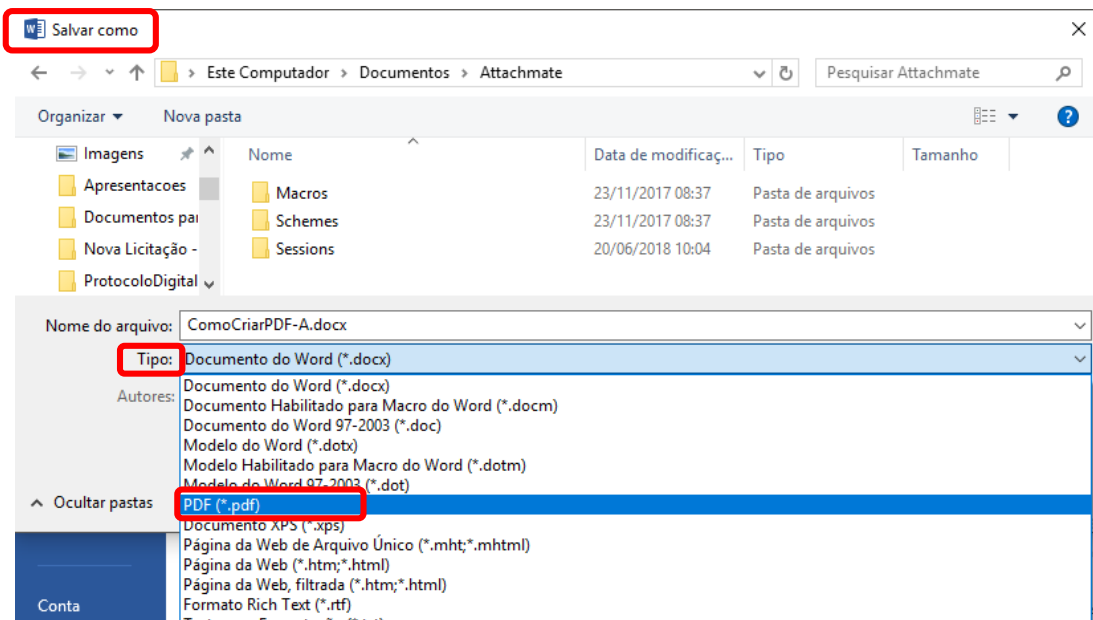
Salvar como

Este Computador > Documentos > Attachmate

Pesquisar Attachmate

Organizar ▾ Nova pasta

Imagens
Apresentacoes
Documentos par
Nova Licitação -
ProtocoloDigital

| Nome | Data de modificaç... | Tipo | Tamanho |
|---|---|---|---|
| Macros | 23/11/2017 08:37 | Pasta de arquivos | |
| Schemes | 23/11/2017 08:37 | Pasta de arquivos | |
| Sessions | 20/06/2018 10:04 | Pasta de arquivos | |

Nome do arquivo: ComoCriarPDF-A.docx

Tipo: Documento do Word (*.docx)

Autores:

Documento do Word (*.docx)
Documento Habilitado para Macro do Word (*.docm)
Documento do Word 97-2003 (*.doc)
Modelo do Word (*.dotx)
Modelo Habilitado para Macro do Word (*.dotm)
Modelo do Word 97-2003 (*.dot)
PDF (*.pdf)
Documento XPS (*.xps)
Página da Web de Arquivo Único (*.mht;*.mhtml)
Página da Web (*.htm;*.html)
Página da Web, filtrada (*.htm;*.html)
Formato Rich Text (*.rtf)
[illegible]

Ocultar pastas

Conta